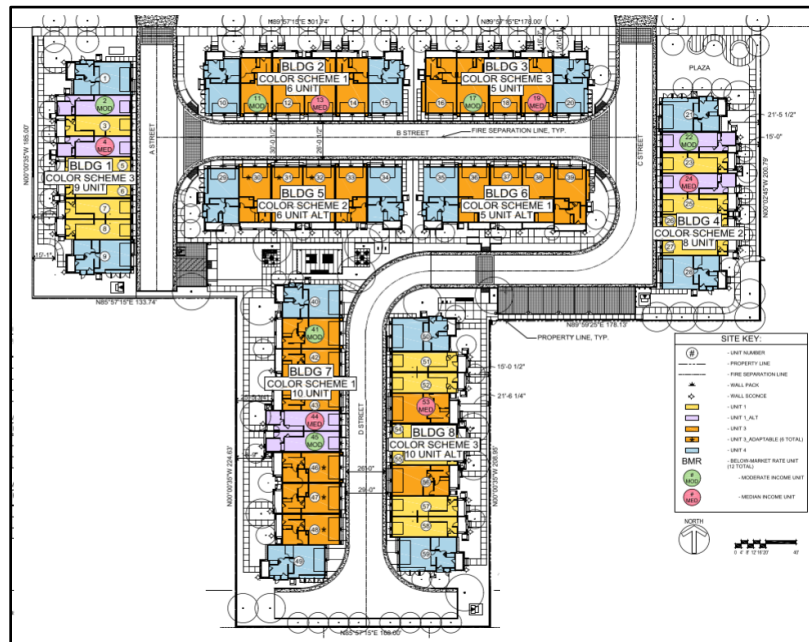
N89°57'15"E 301.74'
N89°57'15"E 178.00'

PLAZA

BLDG 2
COLOR SCHEME 1
6 UNIT
10 11 MOD 12 13 MED 14 15

BLDG 3
COLOR SCHEME 3
5 UNIT
16 17 MOD 18 19 MED 20

1 2 MOD 3 4 MED 5 6 7 8 9

BLDG 1
COLOR SCHEME 3
9 UNIT

A STREET

N00°00'35"W 185.00'

B STREET
FIRE SEPARATION LINE, TYP.

C STREET

21'-5 1/2"
15'-0"

22 MOD 23 24 MED 25 26 27 28

BLDG 4
COLOR SCHEME 2
8 UNIT

N00°02'45"W 200.79'

BLDG 5
COLOR SCHEME 2
6 UNIT ALT
30 31 32 33 34 35

BLDG 6
COLOR SCHEME 1
5 UNIT ALT
36 37 38 39

10'-1"

N85°57'15"E 133.74'

N89°59'25"E 178.13'

PROPERTY LINE, TYP.

40 41 MOD 42 43 44 MED 45 MOD 46 47 48 49

BLDG 7
COLOR SCHEME 1
10 UNIT

N00°00'35"W 224.63'

D STREET

28'-0"
26'-0"

50 51 52 53 MED 54 55 56 57 58 59

15'-0 1/2"
21'-6 1/4"

BLDG 8
COLOR SCHEME 3
10 UNIT ALT

N00°00'35"W 208.95'

N85°57'15"E 186.00'

SITE KEY:
# - UNIT NUMBER
- PROPERTY LINE
- FIRE SEPARATION LINE
- WALL PACK
- WALL SCONCE
- UNIT 1
- UNIT 1_ALT
- UNIT 3
- UNIT 3_ADAPTABLE (6 TOTAL)
- UNIT 4
- BELOW-MARKET RATE UNIT (12 TOTAL)
BMR
# MOD - MODERATE INCOME UNIT
# MED - MEDIAN INCOME UNIT

NORTH
0 4' 8' 12' 16' 20' 40'